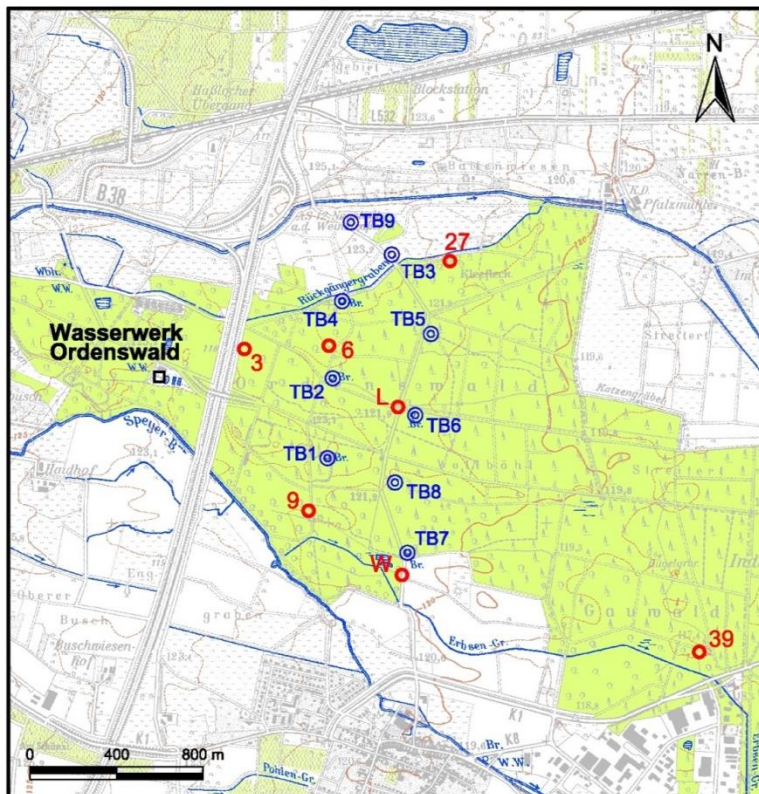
N

B38

L532

Blockstation

Haßlocher Übergang

Buttenwiesen

Pfalzmühle

TB9

27

TB3

Rückgängergraben

TB4

TB5

Wasserwerk Ordenswald

3

6

W.W.

TB2

L

TB6

Katzengraben

Speyer-B.

TB1

TB8

9

TB7

W

Erbsen-Gr.

39

Gauwald

Oberer

Busch

Buschwiesen-Hof

K1

Pohlen-Gr.

0

400

800 m